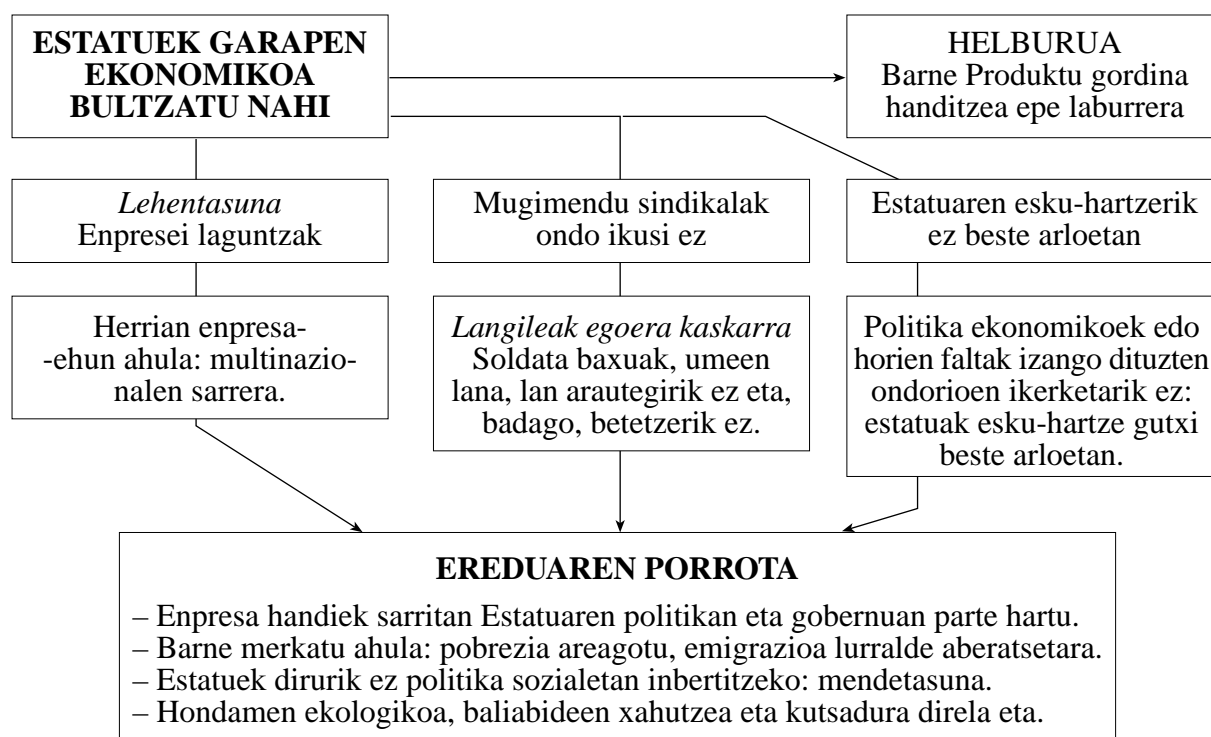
ESTATUEK GARAPEN EKONOMIKOA BULTZATU NAHI

HELBURUA
Barne Produktu gordina handitzea epe laburrera

*Lehentasuna*
Enpresei laguntzak

Mugimendu sindikalak ondo ikusi ez

Estatuaren esku-hartzerik ez beste arloetan

Herrian enpresa-ehun ahula: multinazionalen sarrera.

*Langileak egoera kaskarra*
Soldata baxuak, umeen lana, lan arautegirik ez eta, badago, betetzerik ez.

Politika ekonomikoek edo horien faltak izango dituzten ondorioen ikerketarik ez: estatuak esku-hartze gutxi beste arloetan.

EREDUAREN PORROTA
– Enpresa handiek sarritan Estatuaren politikan eta gobernuan parte hartu.
– Barne merkatu ahula: pobrezia areagotu, emigrazioa lurralde aberatsetara.
– Estatuek dirurik ez politika sozialetan inbertitzeko: mendetasuna.
– Hondamen ekologikoa, baliabideen xahutzea eta kutsadura direla eta.